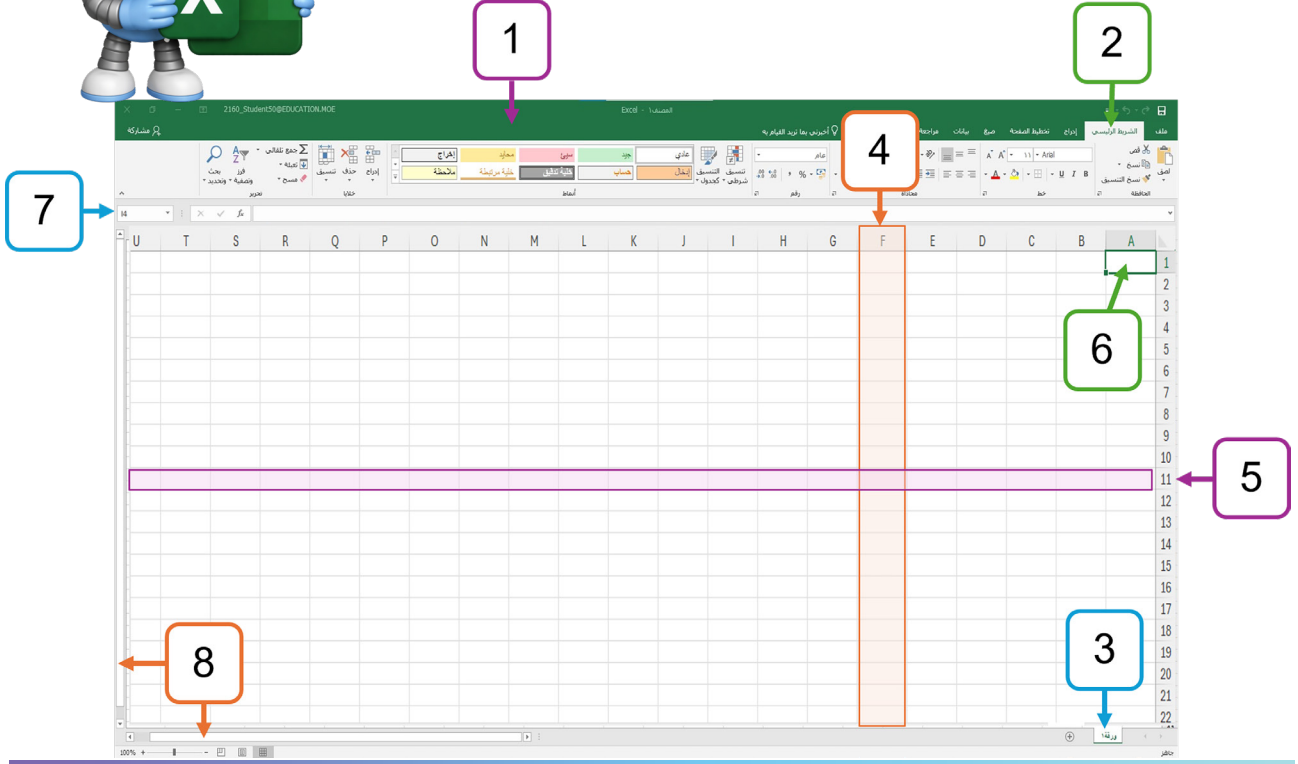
1

2

2160_Student50@EDUCATION.MOE

Excel - المصنف١

ملف

الشريط الرئيسي

إدراج

تخطيط الصفحة

صيغ

بيانات

مراجعة

أخبرني بما تريد القيام به

مشاركة

لصق

قص

نسخ

نسخ التنسيق

الحافظة

Arial

١١

B

I

U

خط

محاذاة

عام

رقم

تنسيق شرطي

التنسيق كجدول

عادي

جيد

سيئ

محايد

إخراج

إدخال

حساب

خلية تدقيق

خلية مرتبطة

ملاحظة

أنماط

إدراج

حذف

تنسيق

خلايا

جمع تلقائي

تعبئة

مسح

فرز وتصفية

بحث وتحديد

تحرير

4

7

I4

fx

| U | T | S | R | Q | P | O | N | M | L | K | J | I | H | G | F | E | D | C | B | A |

1 2 3 4 5 6 7 8 9 10 11 12 13 14 15 16 17 18 19 20 21 22

6

5

8

3

ورقة١

جاهز

100%